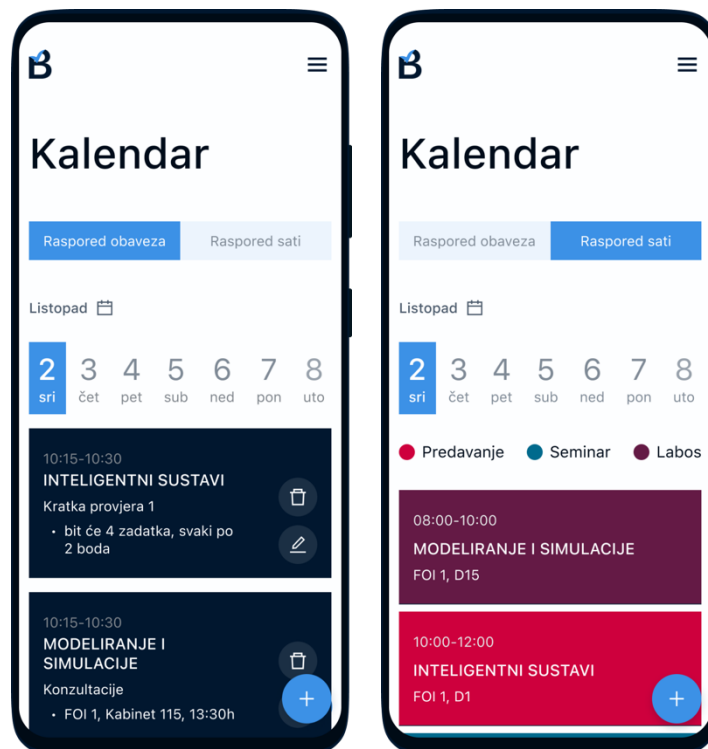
B

Kalendar

Raspored obaveza | Raspored sati

Listopad

2 sri | 3 čet | 4 pet | 5 sub | 6 ned | 7 pon | 8 uto

10:15-10:30
INTELIGENTNI SUSTAVI
Kratka provjera 1
• bit će 4 zadatka, svaki po 2 boda

10:15-10:30
MODELIRANJE I SIMULACIJE
Konzultacije
• FOI 1, Kabinet 115, 13:30h

+

B

Kalendar

Raspored obaveza | Raspored sati

Listopad

2 sri | 3 čet | 4 pet | 5 sub | 6 ned | 7 pon | 8 uto

Predavanje Seminar Labos

08:00-10:00
MODELIRANJE I SIMULACIJE
FOI 1, D15

10:00-12:00
INTELIGENTNI SUSTAVI
FOI 1, D1

+